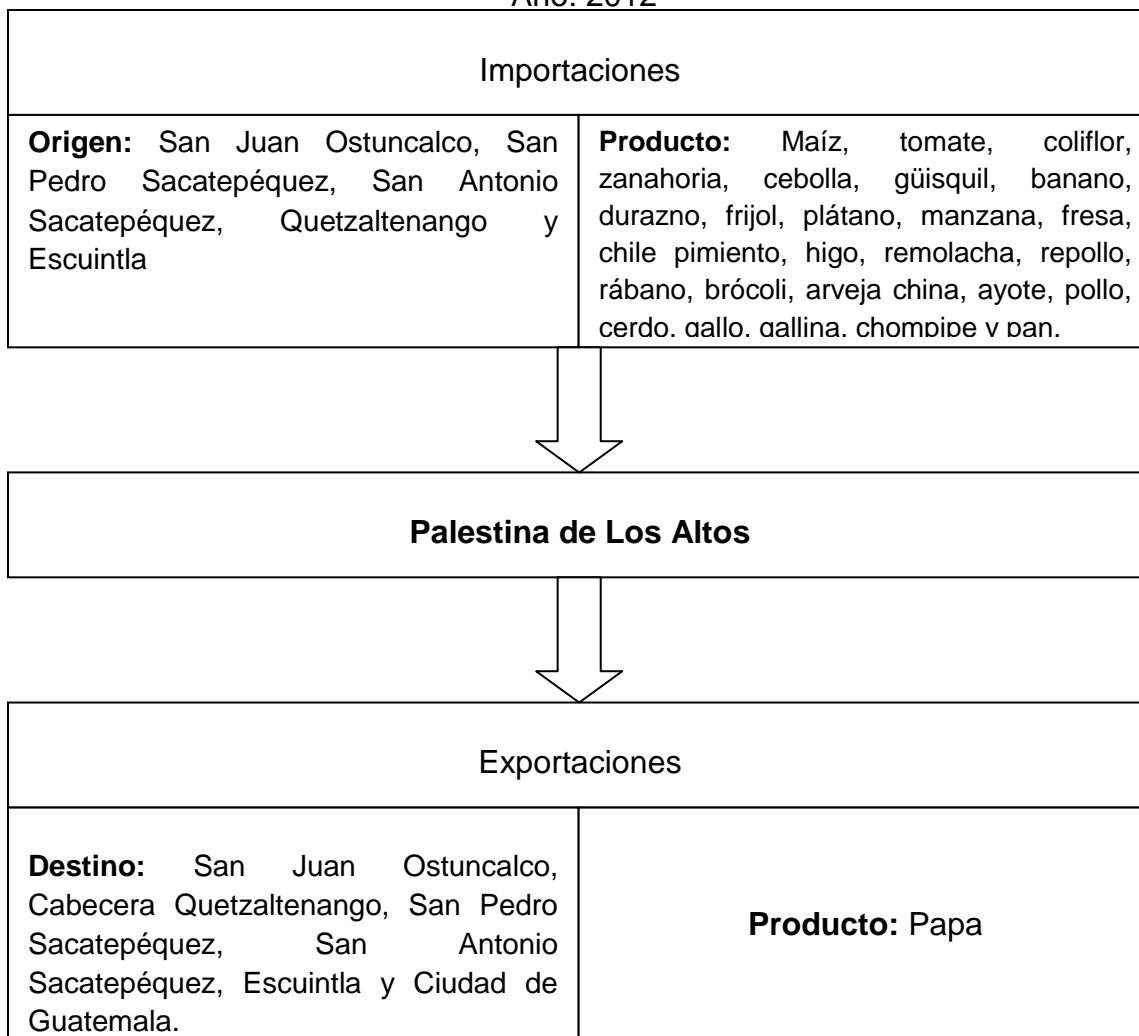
Año: 2012

Importaciones

| **Origen:** San Juan Ostuncalco, San Pedro Sacatepéquez, San Antonio Sacatepéquez, Quetzaltenango y Escuintla | **Producto:** Maíz, tomate, coliflor, zanahoria, cebolla, güisquil, banano, durazno, frijol, plátano, manzana, fresa, chile pimiento, higo, remolacha, repollo, rábano, brócoli, arveja china, ayote, pollo, cerdo, gallo, gallina, chompipe y pan. |
|---|---|

**Palestina de Los Altos**

Exportaciones

| **Destino:** San Juan Ostuncalco, Cabecera Quetzaltenango, San Pedro Sacatepéquez, San Antonio Sacatepéquez, Escuintla y Ciudad de Guatemala. | **Producto:** Papa |
|---|---|